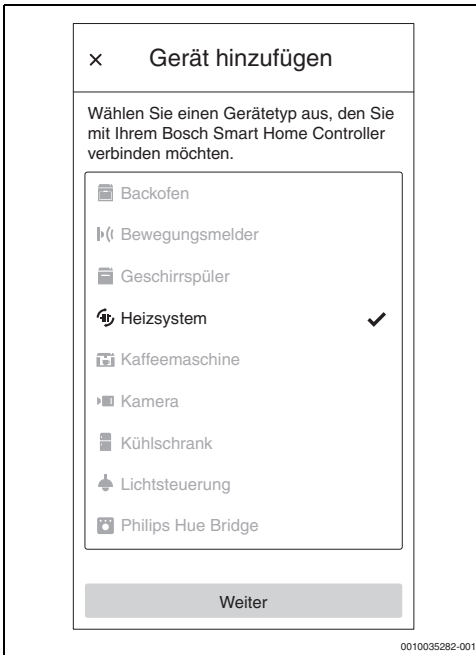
× Gerät hinzufügen

Wählen Sie einen Gerätetyp aus, den Sie mit Ihrem Bosch Smart Home Controller verbinden möchten.

Backofen

Bewegungsmelder

Geschirrspüler

Heizsystem ✓

Kaffeemaschine

Kamera

Kühlschrank

Lichtsteuerung

Philips Hue Bridge

Weiter

0010035282-001